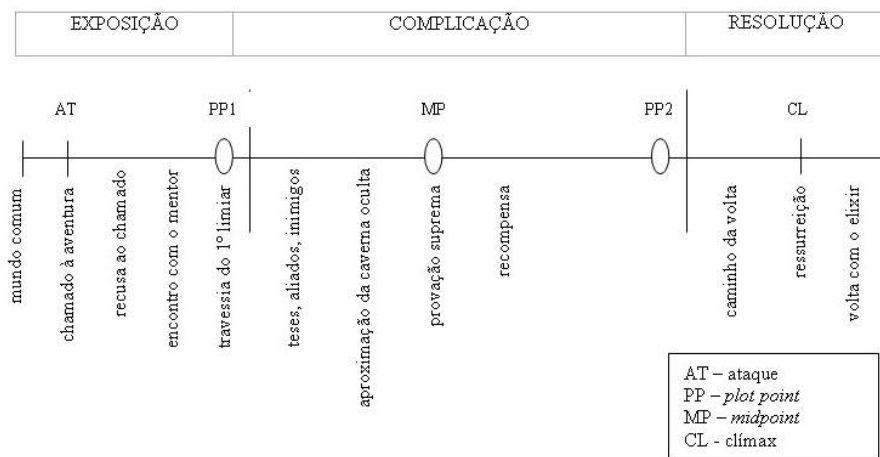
| EXPOSIÇÃO | COMPLICAÇÃO | RESOLUÇÃO |
|---|---|---|

AT PP1 MP PP2 CL

mundo comum

chamado à aventura

recusa ao chamado

encontro com o mentor

travessia do 1º limiar

teses, aliados, inimigos

aproximação da caverna oculta

provação suprema

recompensa

caminho da volta

ressurreição

volta com o elixir

AT – ataque
PP – *plot point*
MP – *midpoint*
CL - clímax